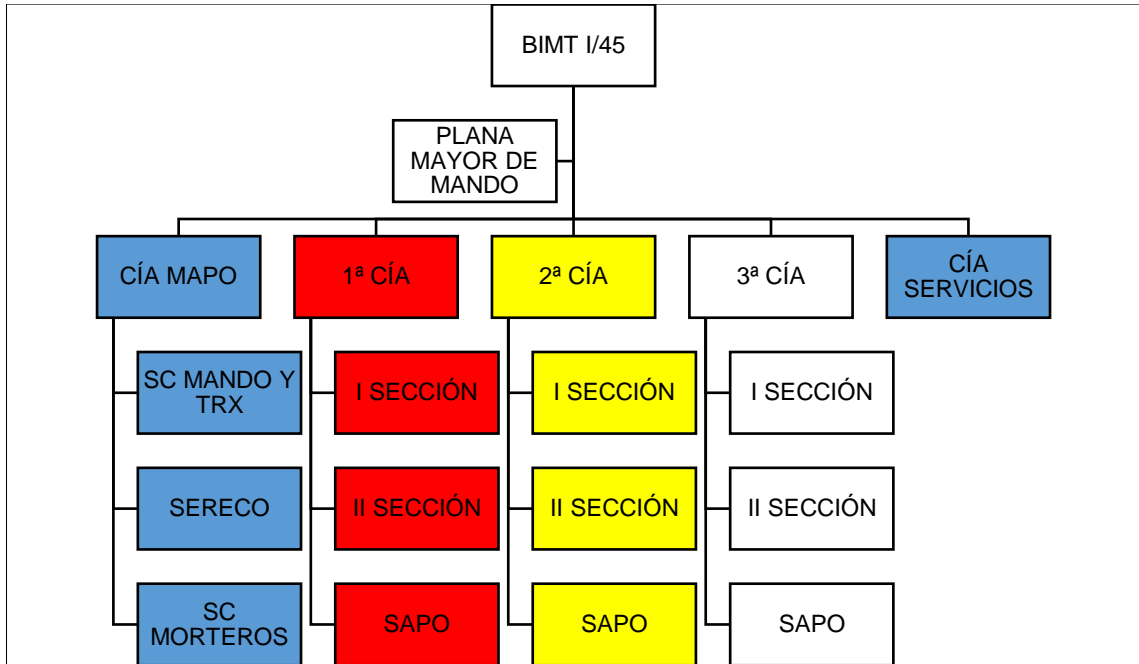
BIMT I/45

PLANA MAYOR DE MANDO

CÍA MAPO

SC MANDO Y TRX

SERECO

SC MORTEROS

1ª CÍA

I SECCIÓN

II SECCIÓN

SAPO

2ª CÍA

I SECCIÓN

II SECCIÓN

SAPO

3ª CÍA

I SECCIÓN

II SECCIÓN

SAPO

CÍA SERVICIOS